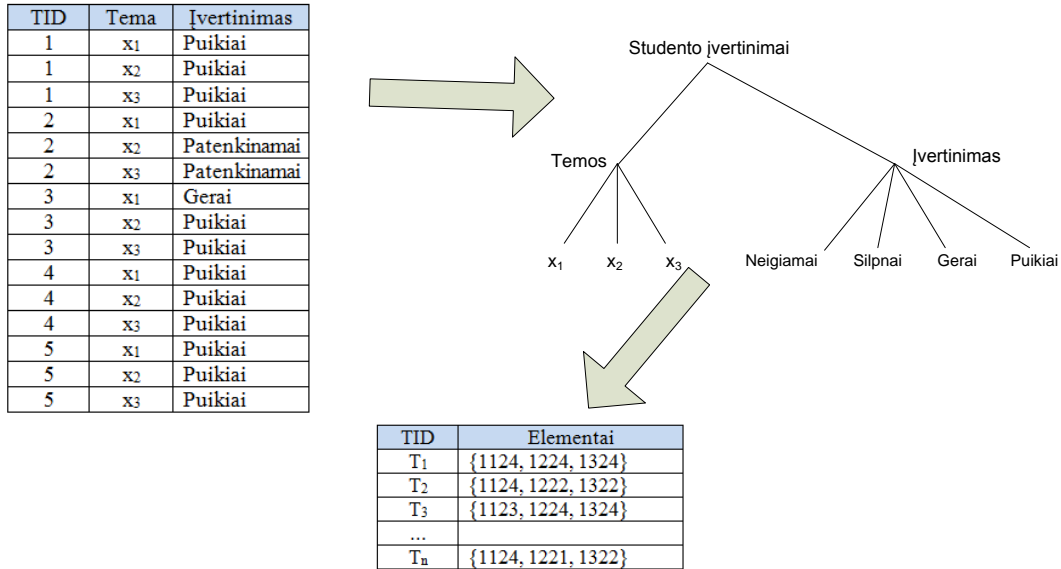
| TID | Tema | Įvertinimas |
|---|---|---|
| 1 | $x_1$ | Puikiai |
| 1 | $x_2$ | Puikiai |
| 1 | $x_3$ | Puikiai |
| 2 | $x_1$ | Puikiai |
| 2 | $x_2$ | Patenkinamai |
| 2 | $x_3$ | Patenkinamai |
| 3 | $x_1$ | Gerai |
| 3 | $x_2$ | Puikiai |
| 3 | $x_3$ | Puikiai |
| 4 | $x_1$ | Puikiai |
| 4 | $x_2$ | Puikiai |
| 4 | $x_3$ | Puikiai |
| 5 | $x_1$ | Puikiai |
| 5 | $x_2$ | Puikiai |
| 5 | $x_3$ | Puikiai |

Studento įvertinimai

Temos

Įvertinimas

$x_1$ $x_2$ $x_3$

Neigiamai Silpnai Gerai Puikiai

| TID | Elementai |
|---|---|
| $T_1$ | {1124, 1224, 1324} |
| $T_2$ | {1124, 1222, 1322} |
| $T_3$ | {1123, 1224, 1324} |
| ... | |
| $T_n$ | {1124, 1221, 1322} |